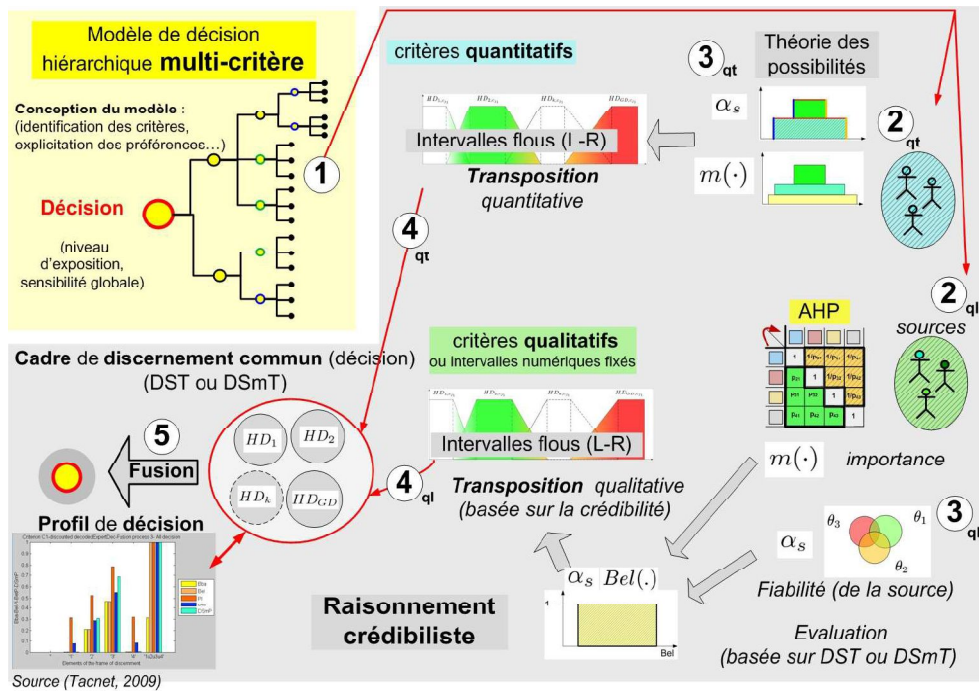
Modèle de décision hiérarchique multi-critère

Conception du modèle : (identification des critères, explicitation des préférences…)

Décision

(niveau d'exposition, sensibilité globale)

1

critères quantitatifs

Intervalles flous (L-R)

Transposition quantitative

3 qt

Théorie des possibilités

$\alpha_s$

$m(\cdot)$

2 qt

4 qt

2 ql

sources

AHP

$m(\cdot)$

importance

Cadre de discernement commun (décision) (DST ou DSmT)

critères qualitatifs ou intervalles numériques fixés

Intervalles flous (L-R)

Transposition qualitative (basée sur la crédibilité)

5

Fusion

$HD_1$ $HD_2$ $HD_k$ $HD_{GD}$

4 ql

Profil de décision

3 ql

$\alpha_s$

$\theta_3$ $\theta_1$ $\theta_2$

Fiabilité (de la source)

Raisonnement crédibiliste

$\alpha_s$ $Bel(.)$

Bel

Evaluation (basée sur DST ou DSmT)

Source (Tacnet, 2009)